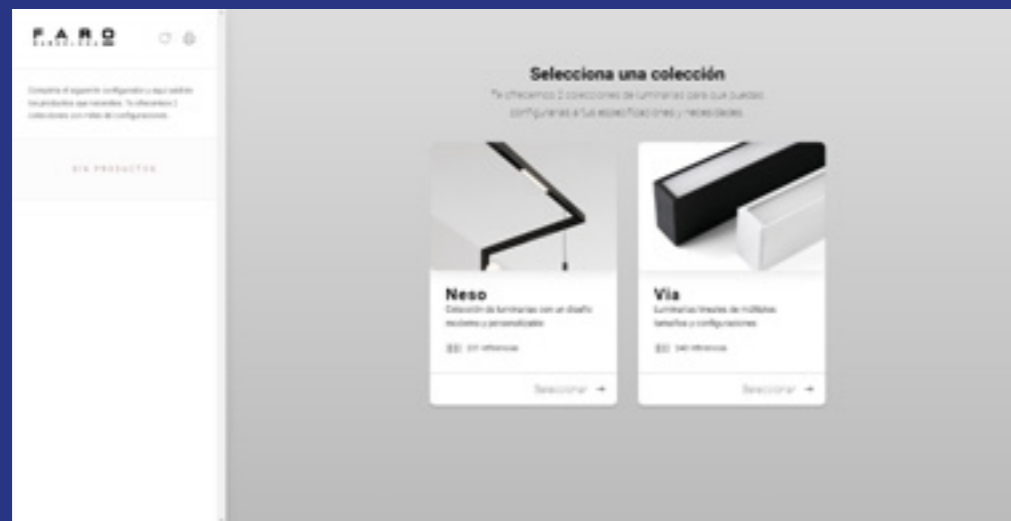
F.A.R.O
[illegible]

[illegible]

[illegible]

Selecciona una colección

Te ofrecemos 2 colecciones de luminarias para que puedas configurarlas a tus especificaciones y necesidades.

Neso
Colección de luminarias con un diseño moderno y personalizable

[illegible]

Seleccionar →

Via
Luminarias lineales de múltiples tamaños y configuraciones

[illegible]

Seleccionar →